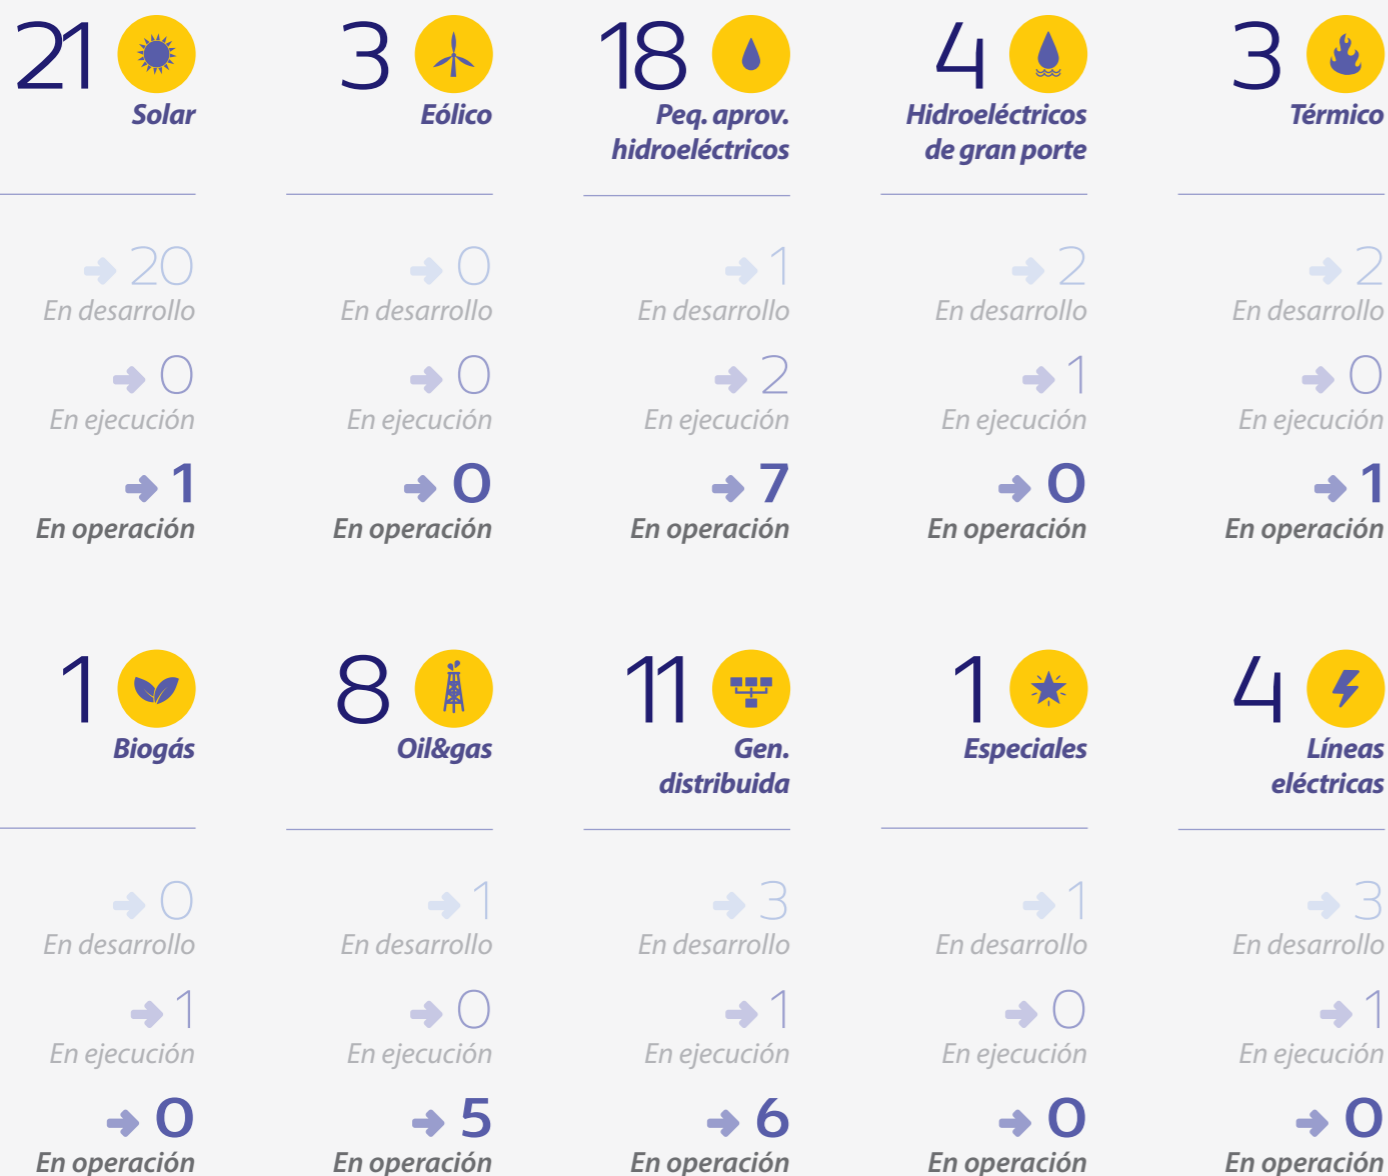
21 Solar

20 En desarrollo
0 En ejecución
1 En operación

3 Eólico

0 En desarrollo
0 En ejecución
0 En operación

18 Peq. aprov. hidroeléctricos

1 En desarrollo
2 En ejecución
7 En operación

4 Hidroeléctricos de gran porte

2 En desarrollo
1 En ejecución
0 En operación

3 Térmico

2 En desarrollo
0 En ejecución
1 En operación

1 Biogás

0 En desarrollo
1 En ejecución
0 En operación

8 Oil&gas

1 En desarrollo
0 En ejecución
5 En operación

11 Gen. distribuida

3 En desarrollo
1 En ejecución
6 En operación

1 Especiales

1 En desarrollo
0 En ejecución
0 En operación

4 Líneas eléctricas

3 En desarrollo
1 En ejecución
0 En operación